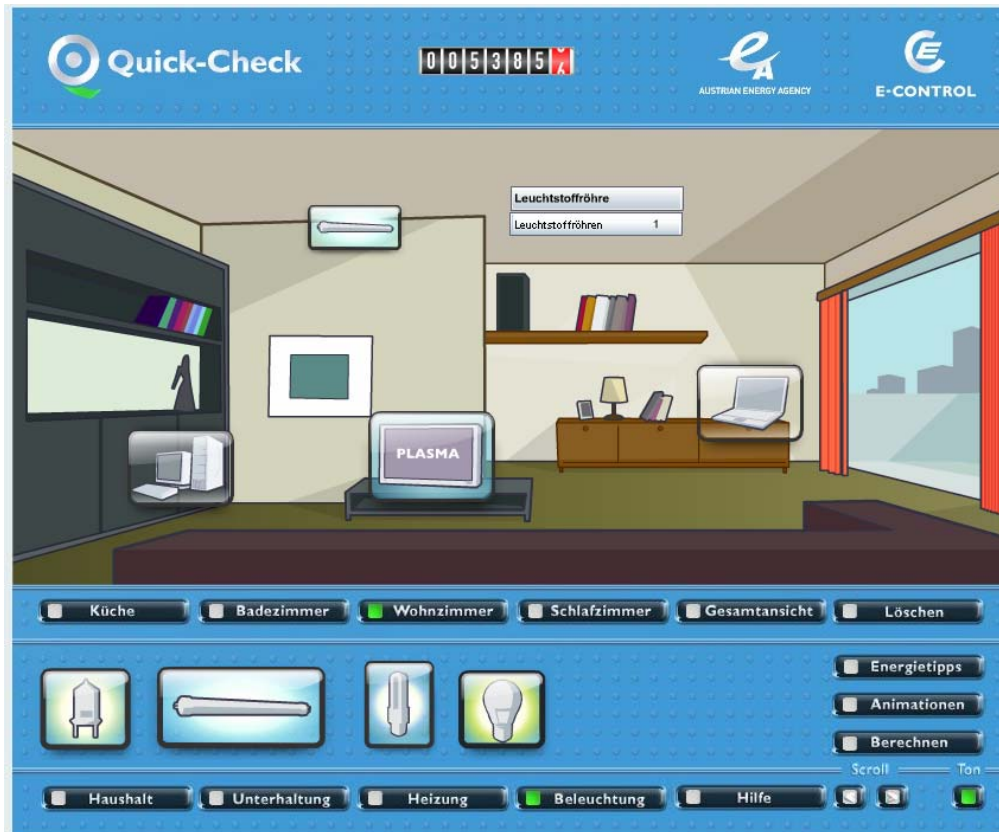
Quick-Check

0 0 5 3 8 5

AUSTRIAN ENERGY AGENCY

E-CONTROL

Leuchtstoffröhre

Leuchtstoffröhren 1

PLASMA

Küche | Badezimmer | Wohnzimmer | Schlafzimmer | Gesamtansicht | Löschen

Energietipps

Animationen

Berechnen

Scroll

Ton

Haushalt | Unterhaltung | Heizung | Beleuchtung | Hilfe